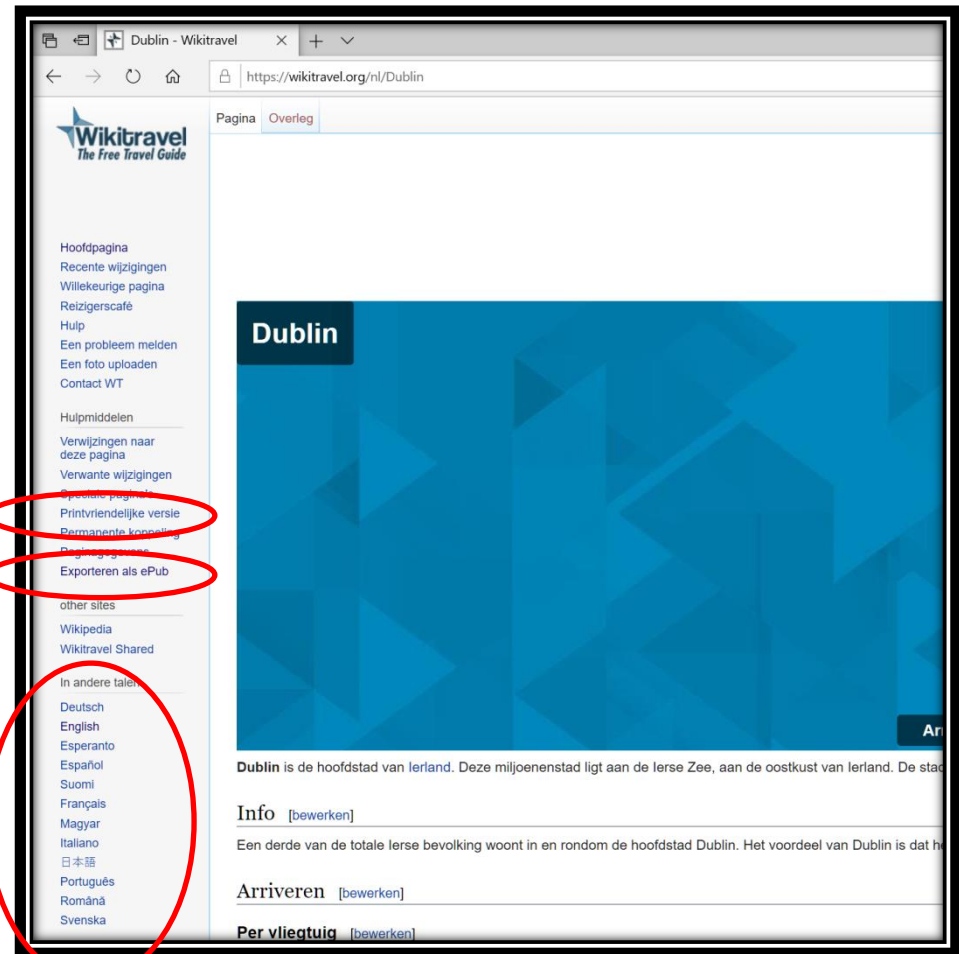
Dublin - Wikitravel

https://wikitravel.org/nl/Dublin

Wikitravel
The Free Travel Guide

Pagina Overleg

Hoofdpagina
Recente wijzigingen
Willekeurige pagina
Reizigerscafé
Hulp
Een probleem melden
Een foto uploaden
Contact WT

Hulpmiddelen
Verwijzingen naar deze pagina
Verwante wijzigingen
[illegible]
Printvriendelijke versie
Permanente koppeling
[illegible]
Exporteren als ePub

other sites
Wikipedia
Wikitravel Shared

In andere talen
Deutsch
English
Esperanto
Español
Suomi
Français
Magyar
Italiano
日本語
Português
Română
Svenska

Dublin

Arr

**Dublin** is de hoofdstad van Ierland. Deze miljoenenstad ligt aan de Ierse Zee, aan de oostkust van Ierland. De sta

Info [bewerken]

Een derde van de totale Ierse bevolking woont in en rondom de hoofdstad Dublin. Het voordeel van Dublin is dat h

Arriveren [bewerken]

**Per vliegtuig** [bewerken]